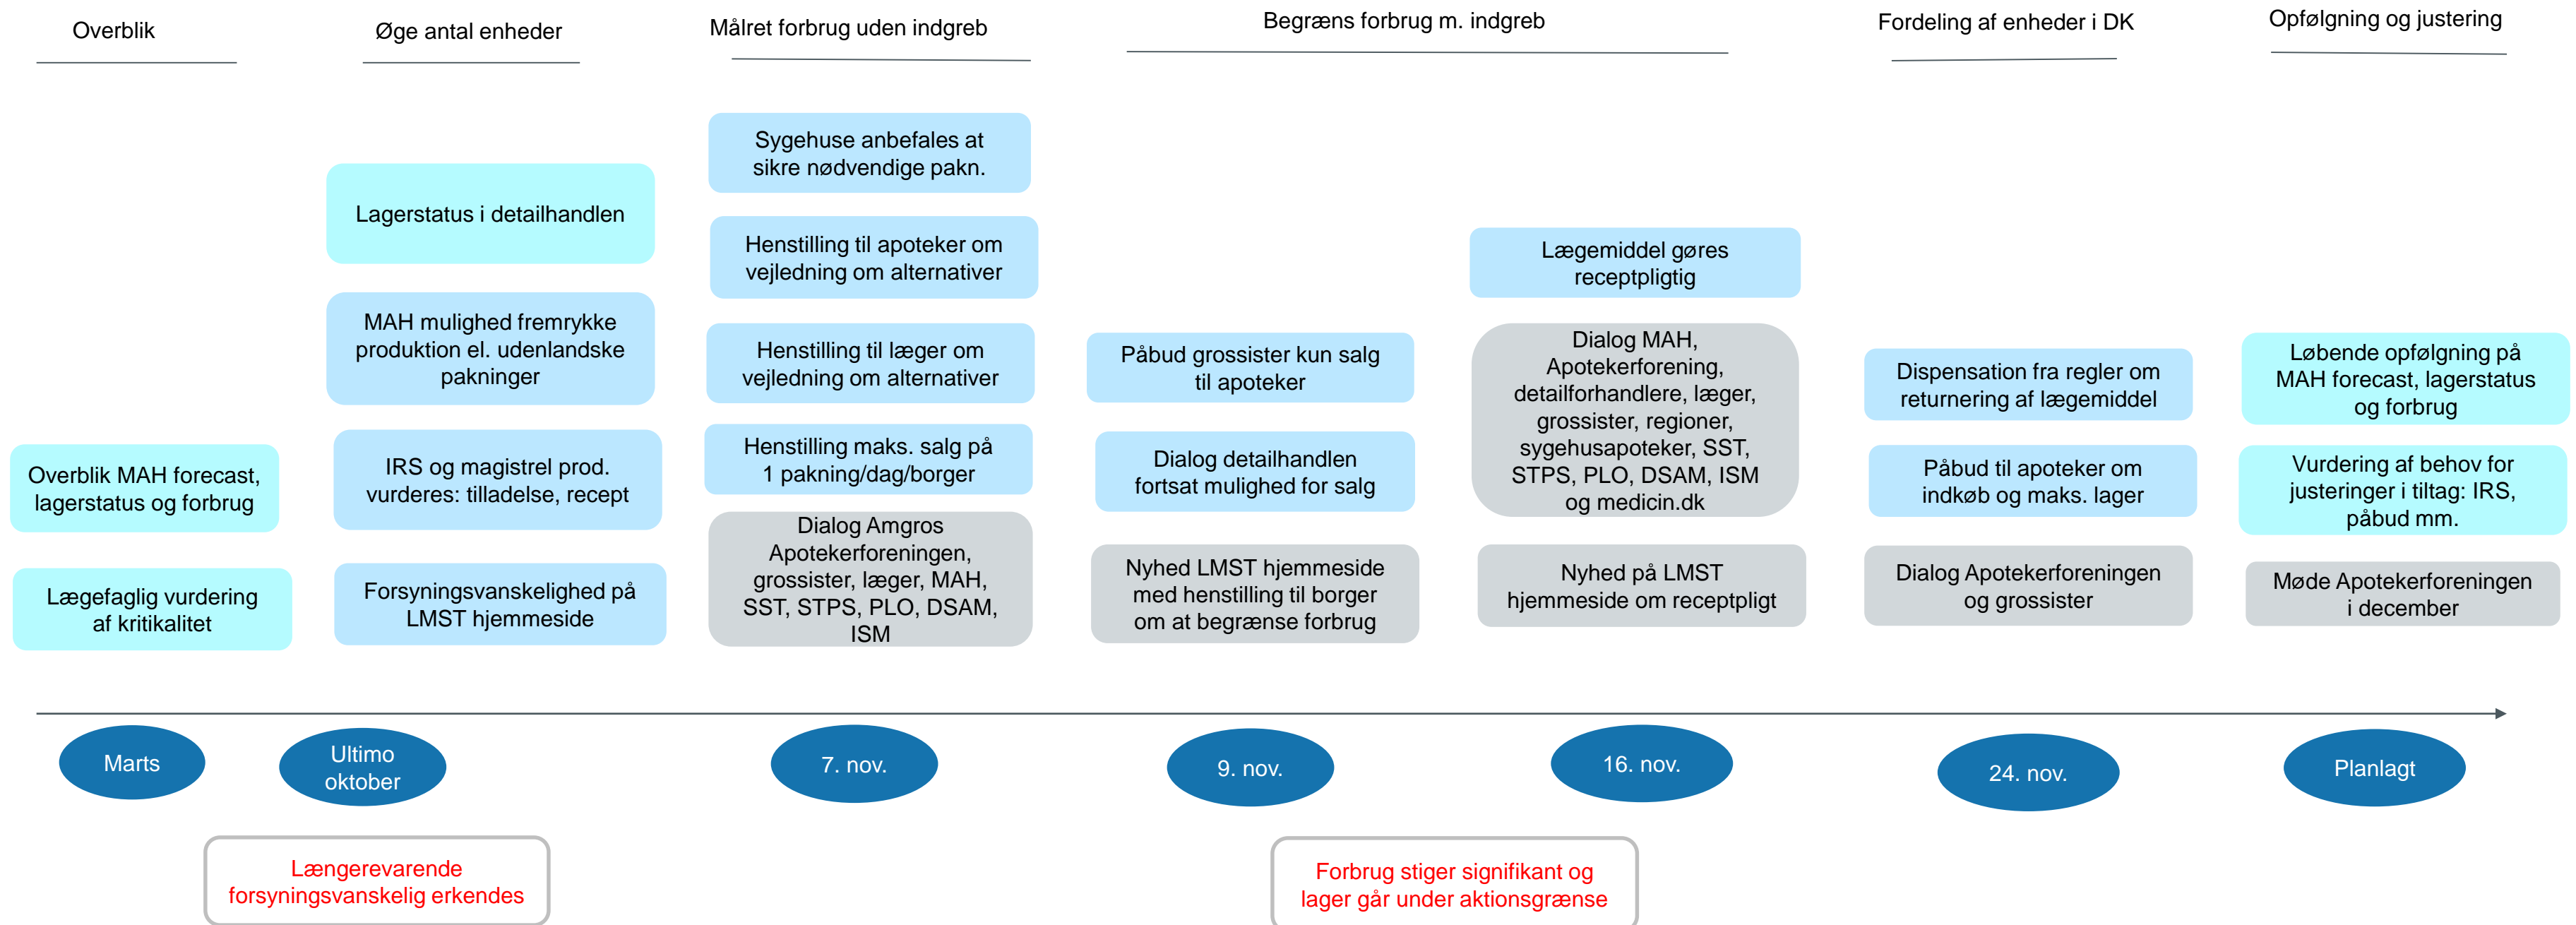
Overblik

Øge antal enheder

Målret forbrug uden indgreb

Begræns forbrug m. indgreb

Fordeling af enheder i DK

Opfølgning og justering

Overblik MAH forecast, lagerstatus og forbrug

Lægefaglig vurdering af kritikalitet

Lagerstatus i detailhandlen

MAH mulighed fremrykke produktion el. udenlandske pakninger

IRS og magistrel prod. vurderes: tilladelse, recept

Forsyningsvanskelighed på LMST hjemmeside

Sygehuse anbefales at sikre nødvendige pakn.

Henstilling til apoteker om vejledning om alternativer

Henstilling til læger om vejledning om alternativer

Henstilling maks. salg på 1 pakning/dag/borger

Dialog Amgros Apotekerforeningen, grossister, læger, MAH, SST, STPS, PLO, DSAM, ISM

Påbud grossister kun salg til apoteker

Dialog detailhandlen fortsat mulighed for salg

Nyhed LMST hjemmeside med henstilling til borger om at begrænse forbrug

Lægemiddel gøres receptpligtig

Dialog MAH, Apotekerforening, detailforhandlere, læger, grossister, regioner, sygehusapoteker, SST, STPS, PLO, DSAM, ISM og medicin.dk

Nyhed på LMST hjemmeside om receptpligt

Dispensation fra regler om returnering af lægemiddel

Påbud til apoteker om indkøb og maks. lager

Dialog Apotekerforeningen og grossister

Løbende opfølgning på MAH forecast, lagerstatus og forbrug

Vurdering af behov for justeringer i tiltag: IRS, påbud mm.

Møde Apotekerforeningen i december

Marts

Ultimo oktober

7. nov.

9. nov.

16. nov.

24. nov.

Planlagt

Længerevarende forsyningsvanskelig erkendes

Forbrug stiger signifikant og lager går under aktionsgrænse